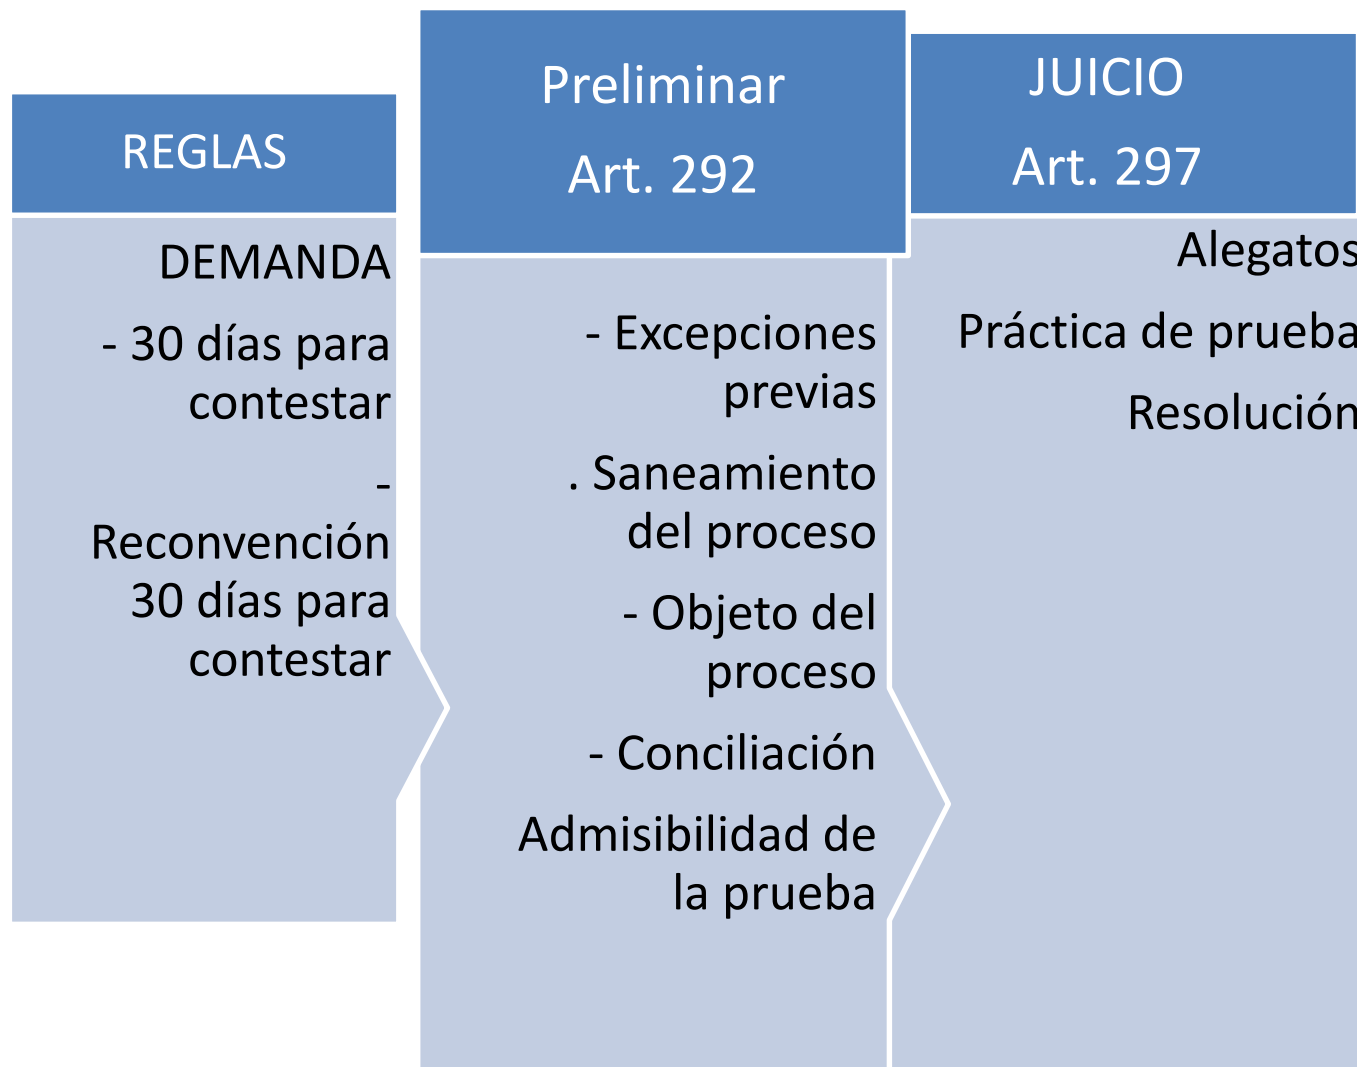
REGLAS

DEMANDA

- 30 días para contestar

- Reconvención 30 días para contestar

Preliminar

Art. 292

- Excepciones previas

. Saneamiento del proceso

- Objeto del proceso

- Conciliación

Admisibilidad de la prueba

JUICIO

Art. 297

Alegatos

Práctica de prueba

Resolución